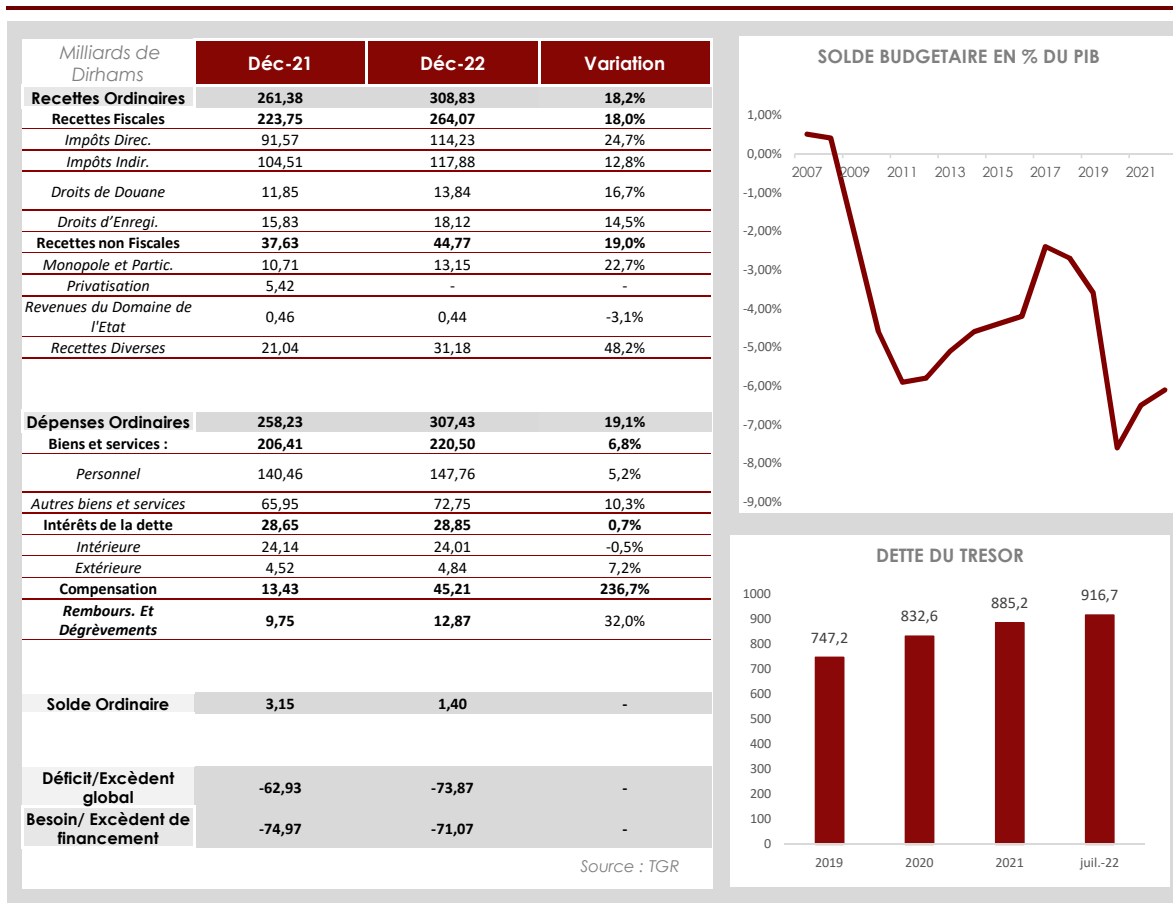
| Milliards de Dirhams | Déc-21 | Déc-22 | Variation |
|---|---|---|---|
| Recettes Ordinaires | 261,38 | 308,83 | 18,2% |
| Recettes Fiscales | 223,75 | 264,07 | 18,0% |
| Impôts Direc. | 91,57 | 114,23 | 24,7% |
| Impôts Indir. | 104,51 | 117,88 | 12,8% |
| Droits de Douane | 11,85 | 13,84 | 16,7% |
| Droits d'Enregi. | 15,83 | 18,12 | 14,5% |
| Recettes non Fiscales | 37,63 | 44,77 | 19,0% |
| Monopole et Partic. | 10,71 | 13,15 | 22,7% |
| Privatisation | 5,42 | - | - |
| Revenues du Domaine de l'Etat | 0,46 | 0,44 | -3,1% |
| Recettes Diverses | 21,04 | 31,18 | 48,2% |
| Dépenses Ordinaires | 258,23 | 307,43 | 19,1% |
| Biens et services : | 206,41 | 220,50 | 6,8% |
| Personnel | 140,46 | 147,76 | 5,2% |
| Autres biens et services | 65,95 | 72,75 | 10,3% |
| Intérêts de la dette | 28,65 | 28,85 | 0,7% |
| Intérieure | 24,14 | 24,01 | -0,5% |
| Extérieure | 4,52 | 4,84 | 7,2% |
| Compensation | 13,43 | 45,21 | 236,7% |
| Rembours. Et Dégrèvements | 9,75 | 12,87 | 32,0% |
| Solde Ordinaire | 3,15 | 1,40 | - |
| Déficit/Excèdent global | -62,93 | -73,87 | - |
| Besoin/ Excèdent de financement | -74,97 | -71,07 | - |

Source : TGR

SOLDE BUDGETAIRE EN % DU PIB

1,00%
0,00%
-1,00%
-2,00%
-3,00%
-4,00%
-5,00%
-6,00%
-7,00%
-8,00%
-9,00%
2007 2009 2011 2013 2015 2017 2019 2021

DETTE DU TRESOR

1000
900
800
700
600
500
400
300
200
100
0

747,2 832,6 885,2 916,7
2019 2020 2021 juil.-22